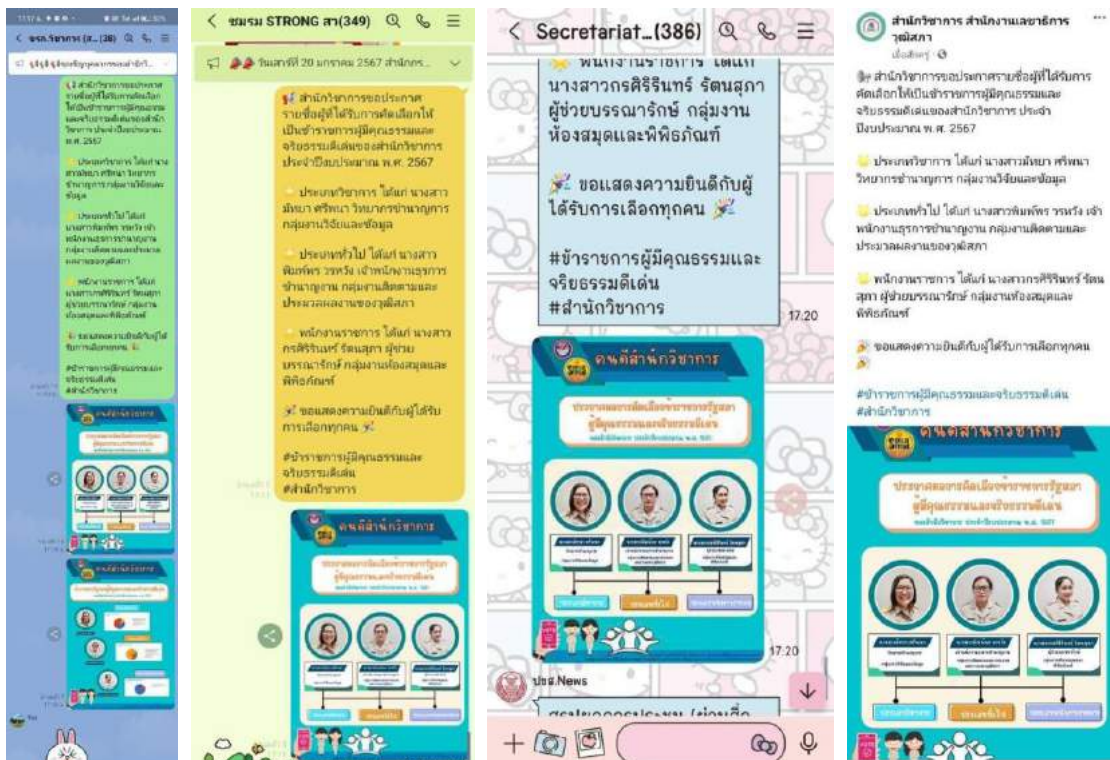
< ชมรม STRONG สว(349)

วันเสาร์ที่ 20 มกราคม 2567 สำนักกร...

สำนักวิชาการขอประกาศรายชื่อผู้ที่ได้รับการคัดเลือกให้เป็นข้าราชการผู้มีคุณธรรมและจริยธรรมดีเด่นของสำนักวิชาการ ประจำปีงบประมาณ พ.ศ. 2567

ประเภทวิชาการ ได้แก่ นางสาวมัทนา ศรีพนา วิทยากรชำนาญการ กลุ่มงานวิจัยและข้อมูล

ประเภททั่วไป ได้แก่ นางสาวพิมพ์พร วรหวัง เจ้าพนักงานธุรการชำนาญงาน กลุ่มงานติดตามและประมวลผลงานของวุฒิสภา

พนักงานราชการ ได้แก่ นางสาวกรศิริรินทร์ รัตนสุภา ผู้ช่วยบรรณารักษ์ กลุ่มงานห้องสมุดและพิพิธภัณฑ์

ขอแสดงความยินดีกับผู้ได้รับการเลือกทุกคน

#ข้าราชการผู้มีคุณธรรมและจริยธรรมดีเด่น
#สำนักวิชาการ

คนดีสำนักวิชาการ

< Secretariat...(386)

พนักงานราชการ ได้แก่ นางสาวกรศิริรินทร์ รัตนสุภา ผู้ช่วยบรรณารักษ์ กลุ่มงานห้องสมุดและพิพิธภัณฑ์

ขอแสดงความยินดีกับผู้ได้รับการเลือกทุกคน

#ข้าราชการผู้มีคุณธรรมและจริยธรรมดีเด่น
#สำนักวิชาการ

17.20

คนดีสำนักวิชาการ

ประกาศผลการคัดเลือกข้าราชการรัฐสภา ผู้มีคุณธรรมและจริยธรรมดีเด่น

17.20

ปชส.News

สำนักวิชาการ สำนักงานเลขาธิการวุฒิสภา

สำนักวิชาการขอประกาศรายชื่อผู้ที่ได้รับการคัดเลือกให้เป็นข้าราชการผู้มีคุณธรรมและจริยธรรมดีเด่นของสำนักวิชาการ ประจำปีงบประมาณ พ.ศ. 2567

ประเภทวิชาการ ได้แก่ นางสาวมัทนา ศรีพนา วิทยากรชำนาญการ กลุ่มงานวิจัยและข้อมูล

ประเภททั่วไป ได้แก่ นางสาวพิมพ์พร วรหวัง เจ้าพนักงานธุรการชำนาญงาน กลุ่มงานติดตามและประมวลผลงานของวุฒิสภา

พนักงานราชการ ได้แก่ นางสาวกรศิริรินทร์ รัตนสุภา ผู้ช่วยบรรณารักษ์ กลุ่มงานห้องสมุดและพิพิธภัณฑ์

ขอแสดงความยินดีกับผู้ได้รับการเลือกทุกคน

#ข้าราชการผู้มีคุณธรรมและจริยธรรมดีเด่น
#สำนักวิชาการ

คนดีสำนักวิชาการ

ประกาศผลการคัดเลือกข้าราชการรัฐสภา ผู้มีคุณธรรมและจริยธรรมดีเด่น

ประเภทวิชาการ
ประเภททั่วไป
พนักงานราชการ